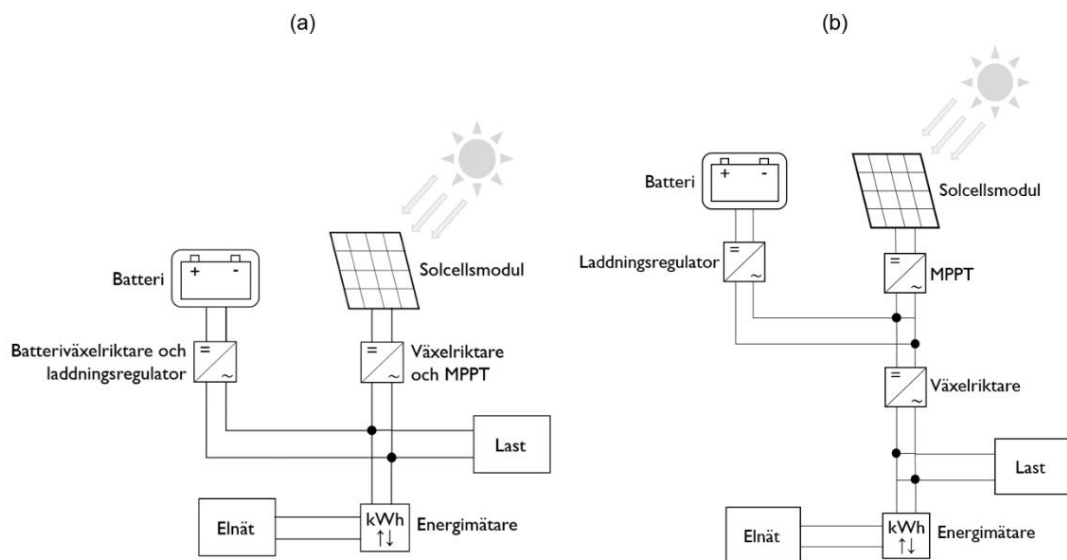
(a)

Batteri

+ -

Solcellsmodul

Batteriväxelriktare och laddningsregulator

=
~

=
~

Växelriktare och MPPT

Last

Elnät

kWh
↑↓

Energimätare

(b)

Batteri

+ -

Solcellsmodul

Laddningsregulator

=
~

=
~

MPPT

=
~

Växelriktare

Last

Elnät

kWh
↑↓

Energimätare